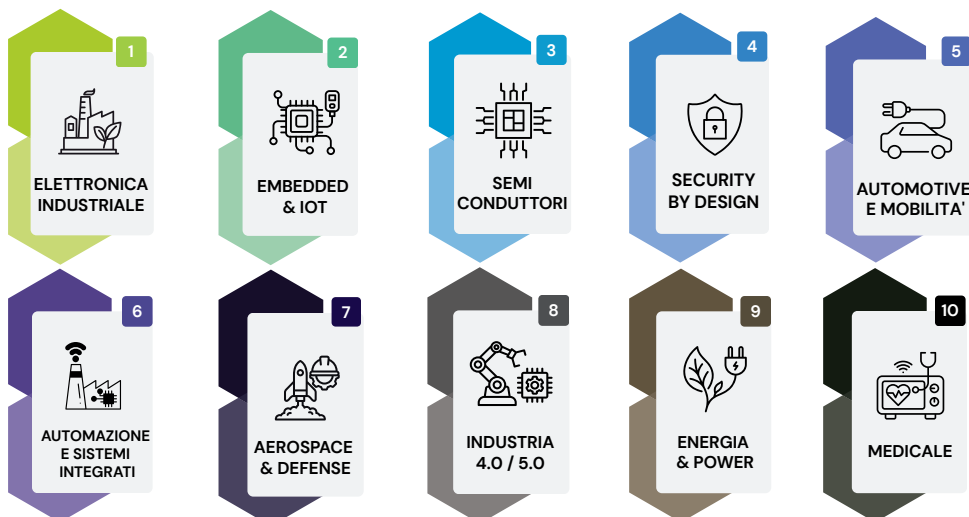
1
ELETTRONICA INDUSTRIALE

2
EMBEDDED & IOT

3
SEMI CONDUTTORI

4
SECURITY BY DESIGN

5
AUTOMOTIVE E MOBILITA'

6
AUTOMAZIONE E SISTEMI INTEGRATI

7
AEROSPACE & DEFENSE

8
INDUSTRIA 4.0 / 5.0

9
ENERGIA & POWER

10
MEDICALE